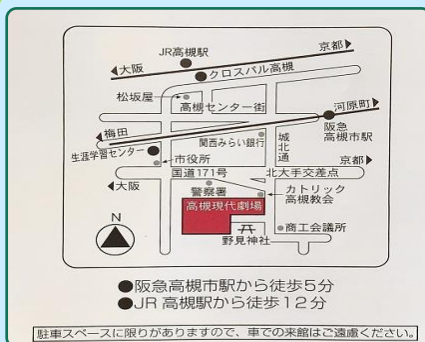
JR高槻駅

京都▶

◀大阪

クロスパル高槻

松坂屋

高槻センター街

河原町▶

◀梅田

阪急高槻市駅

関西みらい銀行

城北通

生涯学習センター

市役所

京都▶

国道171号

北大手交差点

◀大阪

警察署

カトリック高槻教会

N

高槻現代劇場

商工会議所

野見神社

●阪急高槻市駅から徒歩5分
●JR 高槻駅から徒歩12分

駐車スペースに限りがありますので、車での来館はご遠慮ください。